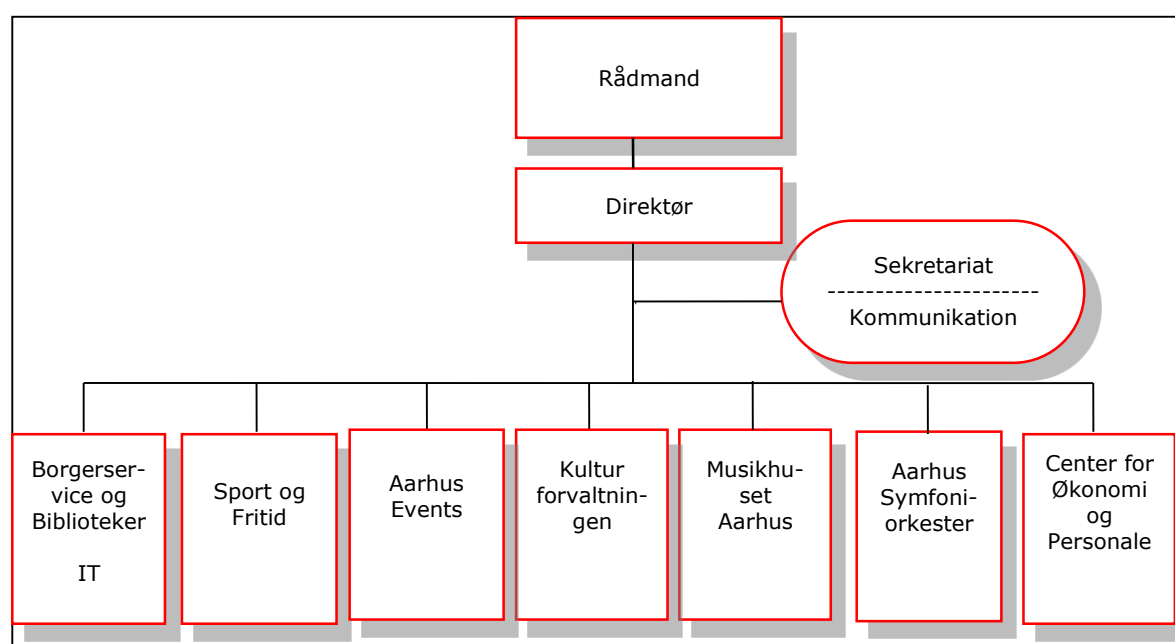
Rådmand

Direktør

Sekretariat
----------------------
Kommunikation

Borgerservice og Biblioteker

IT

Sport og Fritid

Aarhus Events

Kultur forvaltningen

Musikhuset Aarhus

Aarhus Symfoniorkester

Center for Økonomi og Personale